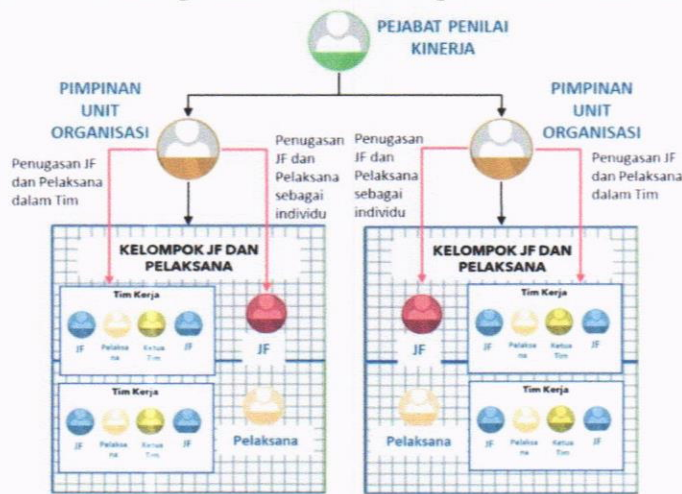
PEJABAT PENILAI KINERJA

PIMPINAN UNIT ORGANISASI

Penugasan JF dan Pelaksana dalam Tim

Penugasan JF dan Pelaksana sebagai individu

KELOMPOK JF DAN PELAKSANA

Tim Kerja

JF Pelaksana Ketua Tim JF

JF

Tim Kerja

JF Pelaksana Ketua Tim JF

Pelaksana

Penugasan JF dan Pelaksana sebagai individu

PIMPINAN UNIT ORGANISASI

Penugasan JF dan Pelaksana dalam Tim

KELOMPOK JF DAN PELAKSANA

JF

Tim Kerja

JF Pelaksana Ketua Tim JF

Pelaksana

Tim Kerja

JF Pelaksana Ketua Tim JF